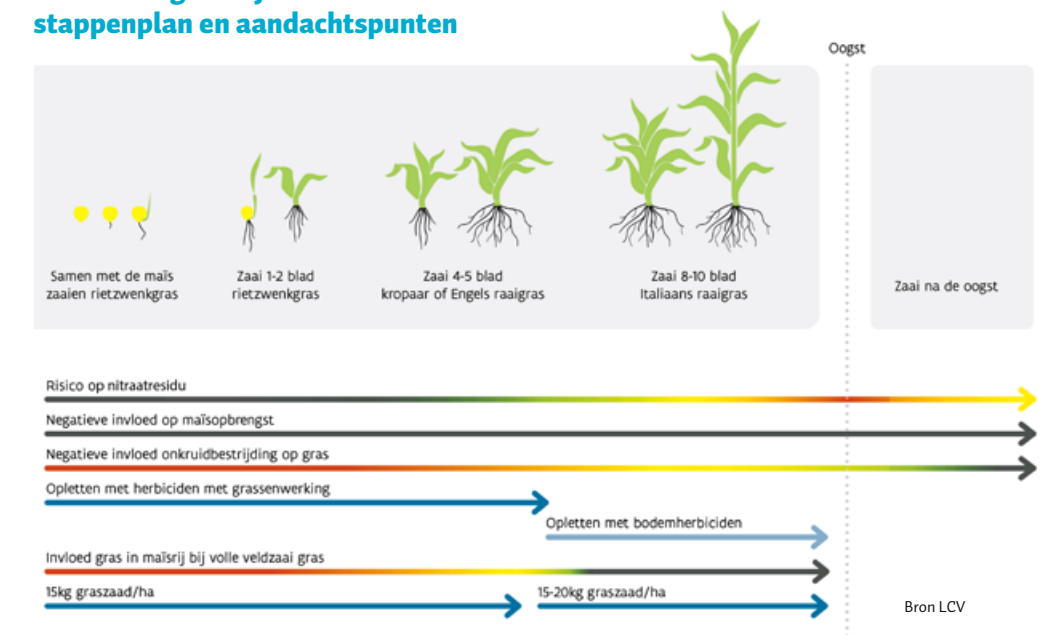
stappenplan en aandachtspunten

Oogst

Samen met de maïs zaaien rietzwenkgras

Zaai 1-2 blad rietzwenkgras

Zaai 4-5 blad kropaar of Engels raaigras

Zaai 8-10 blad Italiaans raaigras

Zaai na de oogst

Risico op nitraatresidu

Negatieve invloed op maïsopbrengst

Negatieve invloed onkruidbestrijding op gras

Opletten met herbiciden met grassenwerking

Opletten met bodemherbiciden

Invloed gras in maïsrij bij volle veldzaai gras

15kg graszaad/ha

15-20kg graszaad/ha

Bron LCV